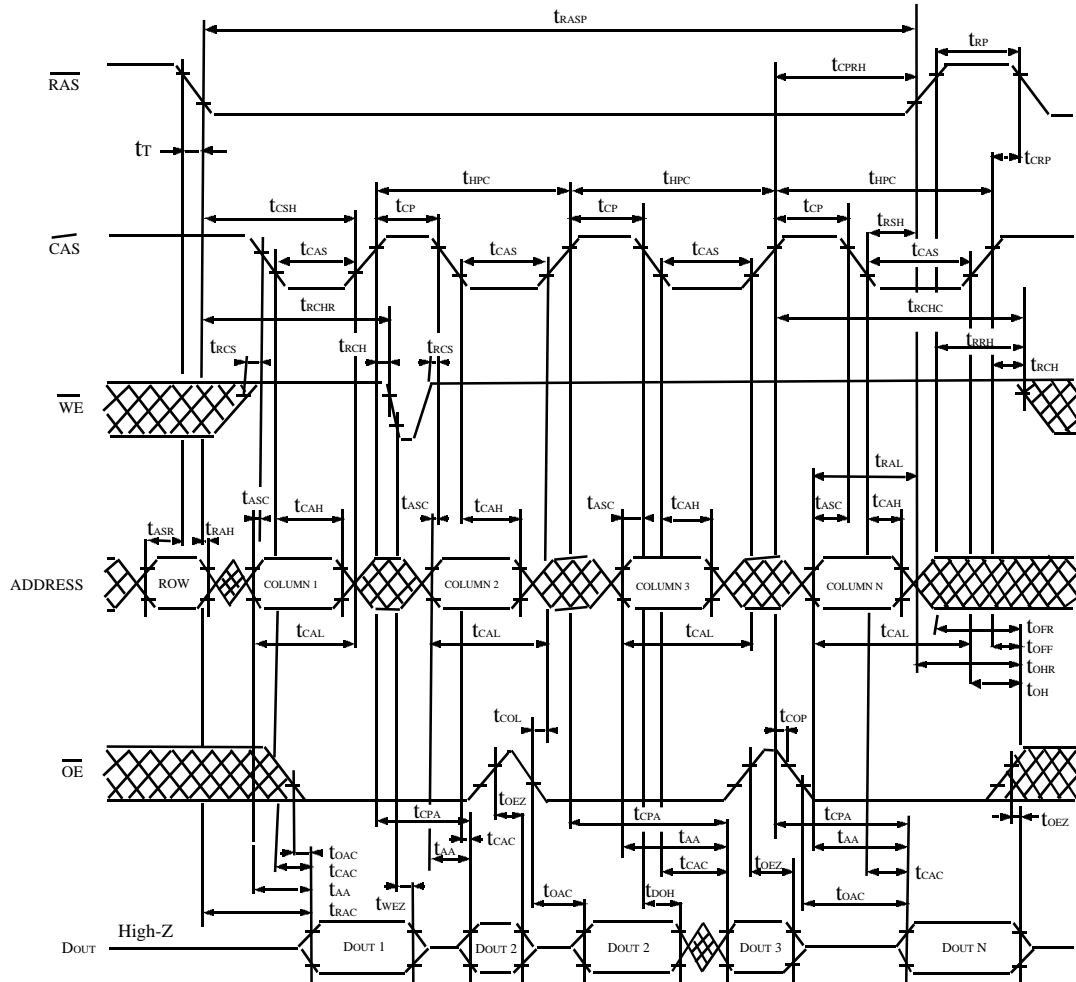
$t_{RASP}$
$\overline{RAS}$
$t_{RP}$
$t_{CPRH}$
$t_T$
$t_{CRP}$
$t_{HPC}$
$t_{HPC}$
$t_{HPC}$
$t_{CSH}$
$t_{CP}$
$t_{CP}$
$t_{CP}$
$t_{RSH}$
$\overline{CAS}$
$t_{CAS}$
$t_{CAS}$
$t_{CAS}$
$t_{CAS}$
$t_{RCHR}$
$t_{RCHC}$
$t_{RCS}$
$t_{RCH}$
$t_{RCS}$
$t_{RRH}$
$t_{RCH}$
$\overline{WE}$
$t_{RAL}$
$t_{ASC}$
$t_{CAH}$
$t_{ASC}$
$t_{CAH}$
$t_{ASC}$
$t_{CAH}$
$t_{ASC}$
$t_{CAH}$
$t_{ASR}$
$t_{RAH}$
ADDRESS
ROW
COLUMN 1
COLUMN 2
COLUMN 3
COLUMN N
$t_{CAL}$
$t_{CAL}$
$t_{CAL}$
$t_{CAL}$
$t_{OFR}$
$t_{OFF}$
$t_{OHR}$
$t_{OH}$
$t_{COL}$
$t_{COP}$
$\overline{OE}$
$t_{OEZ}$
$t_{CPA}$
$t_{CPA}$
$t_{CPA}$
$t_{OEZ}$
$t_{CAC}$
$t_{AA}$
$t_{AA}$
$t_{AA}$
$t_{OAC}$
$t_{CAC}$
$t_{CAC}$
$t_{AA}$
$t_{OEZ}$
$t_{CAC}$
$t_{RAC}$
$t_{WEZ}$
$t_{OAC}$
$t_{DOH}$
$t_{OAC}$
High-Z
DOUT
DOUT 1
DOUT 2
DOUT 2
DOUT 3
DOUT N